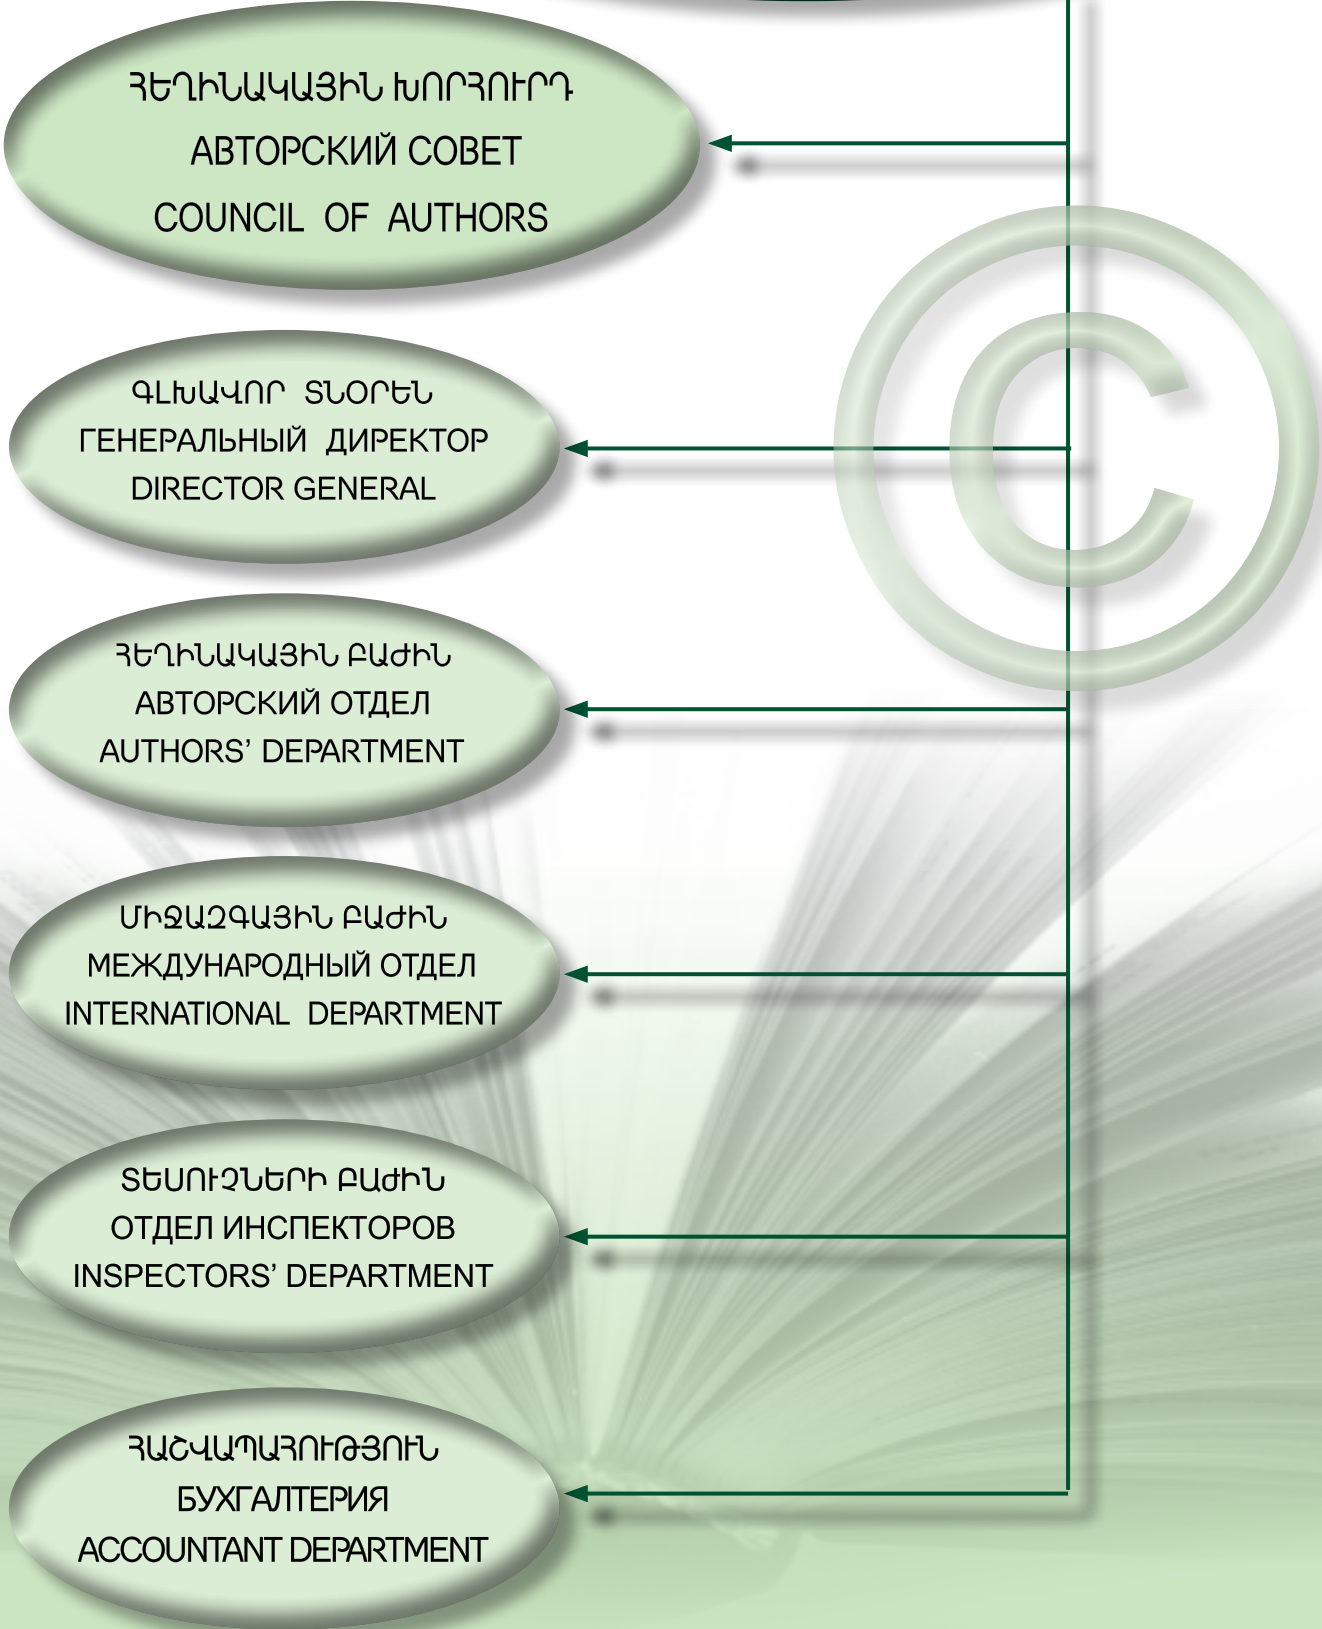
ՀԵՂԻՆԱԿԱՅԻՆ ԽՈՐՀՈՒՐԴ
АВТОРСКИЙ СОВЕТ
COUNCIL OF AUTHORS

ԳԼԽԱՎՈՐ ՏՆՕՐԵՆ
ГЕНЕРАЛЬНЫЙ ДИРЕКТОР
DIRECTOR GENERAL

ՀԵՂԻՆԱԿԱՅԻՆ ԲԱԺԻՆ
АВТОРСКИЙ ОТДЕЛ
AUTHORS' DEPARTMENT

ՄԻՋԱԶԳԱՅԻՆ ԲԱԺԻՆ
МЕЖДУНАРОДНЫЙ ОТДЕЛ
INTERNATIONAL DEPARTMENT

ՏԵՍՈՒՉՆԵՐԻ ԲԱԺԻՆ
ОТДЕЛ ИНСПЕКТОРОВ
INSPECTORS' DEPARTMENT

ՀԱՇՎԱՊԱՀՈՒԹՅՈՒՆ
БУХГАЛТЕРИЯ
ACCOUNTANT DEPARTMENT